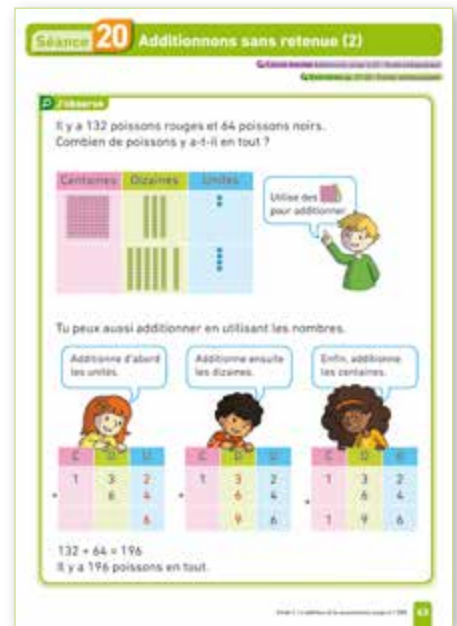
Séance 20 Additionnons sans retenue (2)

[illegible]

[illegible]

J'observe

Il y a 132 poissons rouges et 64 poissons noirs. Combien de poissons y a-t-il en tout ?

| Centaines | Dizaines | Unités |
|---|---|---|
| | | |
| | | |

Utilise des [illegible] pour additionner.

Tu peux aussi additionner en utilisant les nombres.

Additionne d'abord les unités.

Additionne ensuite les dizaines.

Enfin, additionne les centaines.

| | C | D | U |
|---|---|---|---|
| | 1 | 3 | 2 |
| + | | 6 | 4 |
| | | | 6 |

| | C | D | U |
|---|---|---|---|
| | 1 | 3 | 2 |
| + | | 6 | 4 |
| | | 9 | 6 |

| | C | D | U |
|---|---|---|---|
| | 1 | 3 | 2 |
| + | | 6 | 4 |
| | 1 | 9 | 6 |

132 + 64 = 196
Il y a 196 poissons en tout.

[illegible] 63